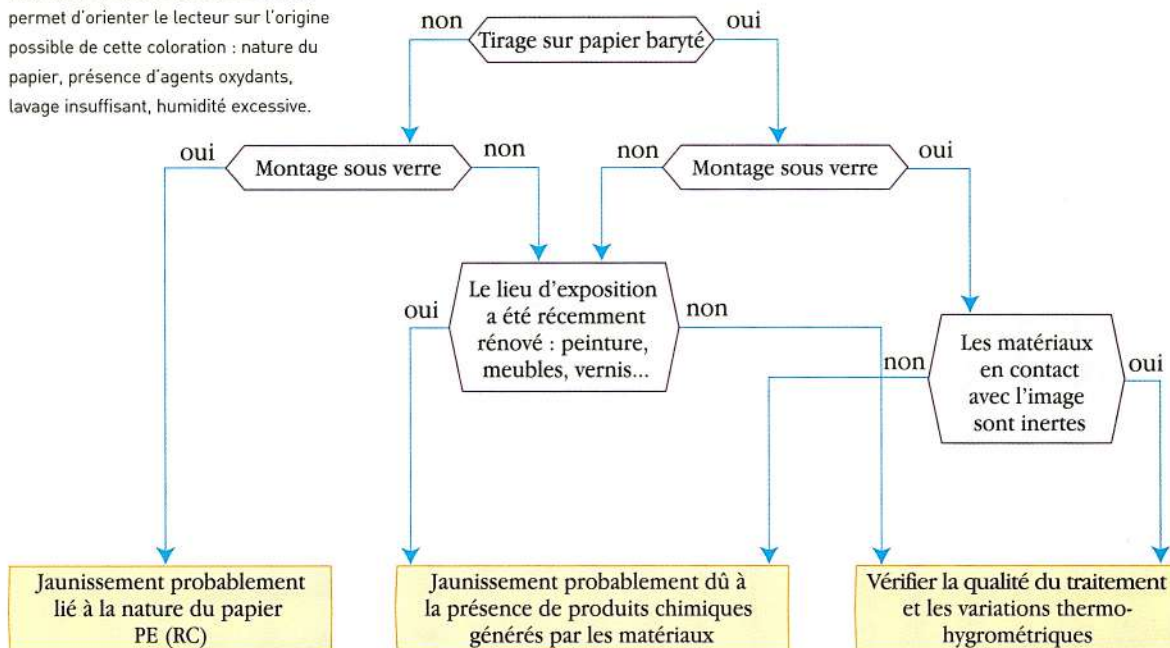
permet d'orienter le lecteur sur l'origine possible de cette coloration : nature du papier, présence d'agents oxydants, lavage insuffisant, humidité excessive.

non
Tirage sur papier baryté
oui

oui
Montage sous verre
non

non
Montage sous verre
oui

oui
Le lieu d'exposition a été récemment rénové : peinture, meubles, vernis...
non

non
Les matériaux en contact avec l'image sont inertes
oui

Jaunissement probablement lié à la nature du papier PE (RC)

Jaunissement probablement dû à la présence de produits chimiques générés par les matériaux

Vérifier la qualité du traitement et les variations thermohygrométriques